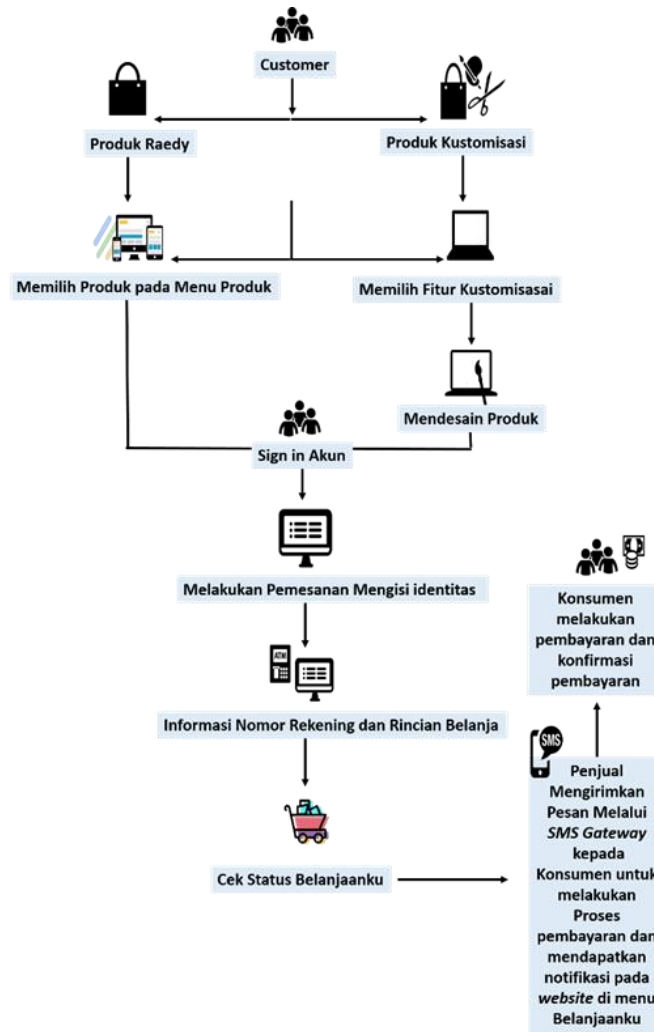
Customer

Produk Raedy

Produk Kustomisasi

Memilih Produk pada Menu Produk

Memilih Fitur Kustomisasai

Mendesain Produk

Sign in Akun

Melakukan Pemesanan Mengisi identitas

ATM

Informasi Nomor Rekening dan Rincian Belanja

Cek Status Belanjaanku

Konsumen melakukan pembayaran dan konfirmasi pembayaran

SMS

Penjual Mengirimkan Pesan Melalui *SMS Gateway* kepada Konsumen untuk melakukan Proses pembayaran dan mendapatkan notifikasi pada *website* di menu Belanjaanku